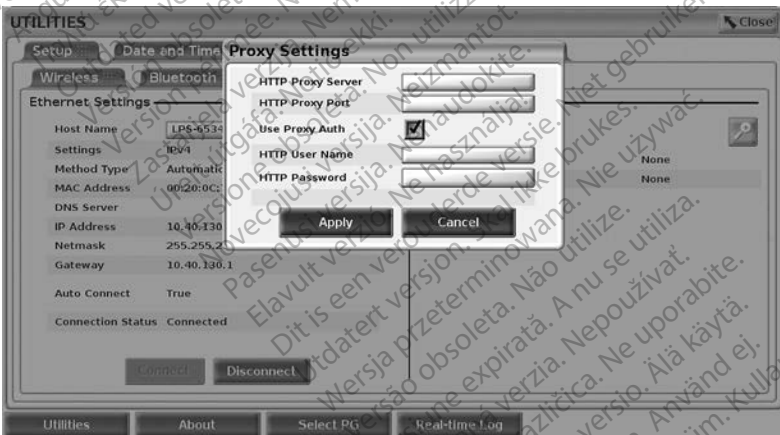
UTILITIES
Close
Setup
Date and Time
Wireless
Bluetooth
Ethernet Settings
Host Name LPS-6534
Settings IPv4
Method Type Automatic
MAC Address 00:20:0C:
DNS Server
IP Address 10.40.130
Netmask 255.255.2
Gateway 10.40.130.1
Auto Connect True
Connection Status Connected
None
None
Connect
Disconnect
Proxy Settings
HTTP Proxy Server
HTTP Proxy Port
Use Proxy Auth
HTTP User Name
HTTP Password
Apply
Cancel
Utilities
About
Select PG
Real-time Log
Outdated version. Do not use. Version obsolète. Ne pas utiliser. Zastaralá verze. Nepoužívat. Forældet version. Må ikke anvendes. Veraltete Version. Nicht verwenden. Aegunud versioon. Ärge kasutage. Παλιά έκδοση. Μην τη χρησιμοποιείτε. Versión obsoleta. No utilizar. Zastarjela verzija. Nemojte upotrebljavati. Versione obsoleta. Non utilizzare. Novecojusi versija. Neizmantot. Pasenusi versija. Nenaudokite. Elavult verzió. Ne használja! Dit is een verouderde versie. Niet gebruiken. Utdatert versjon. Skal ikke brukes. Wersja przeterminowana. Nie używać. Versão obsoleta. Não utilize. Versiune expirată. A nu se utiliza. Zastaraná verzia. Nepoužívať. Zastarela različica. Ne uporabite. Vanhentunut versio. Älä käytä. Föråldrad version. Använd ej. Güncel olmayan sürüm. Kullanmayın.